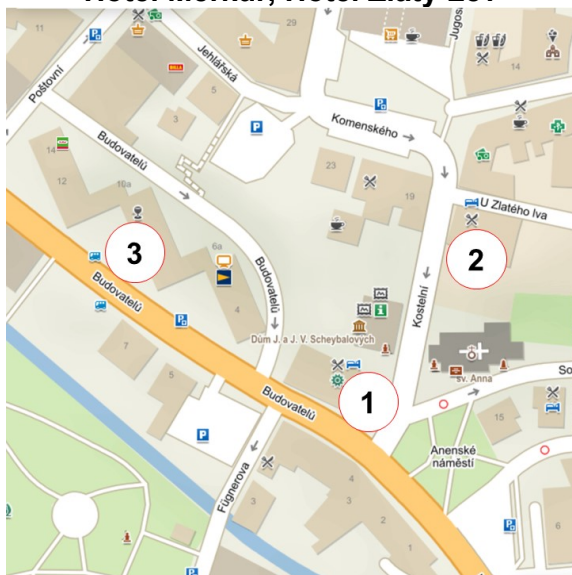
Hotel Merkur, Hotel Zlatý Lev

11
Poštovní
Jehlářská
5
3
14
12
10a
Budovatelů
Komenského
Jugosl
14
23
19
U Zlatého Iva
3
2
6a
Budovatelů
Budovatelů
4
Kostelní
Dům J. a J. V. Scheybalových
7
5
1
Budovatelů
sv. Anna
So
15
Anenské náměstí
Fügnerova
3
4
2
6
BILLA
P
P
P
P
P
P